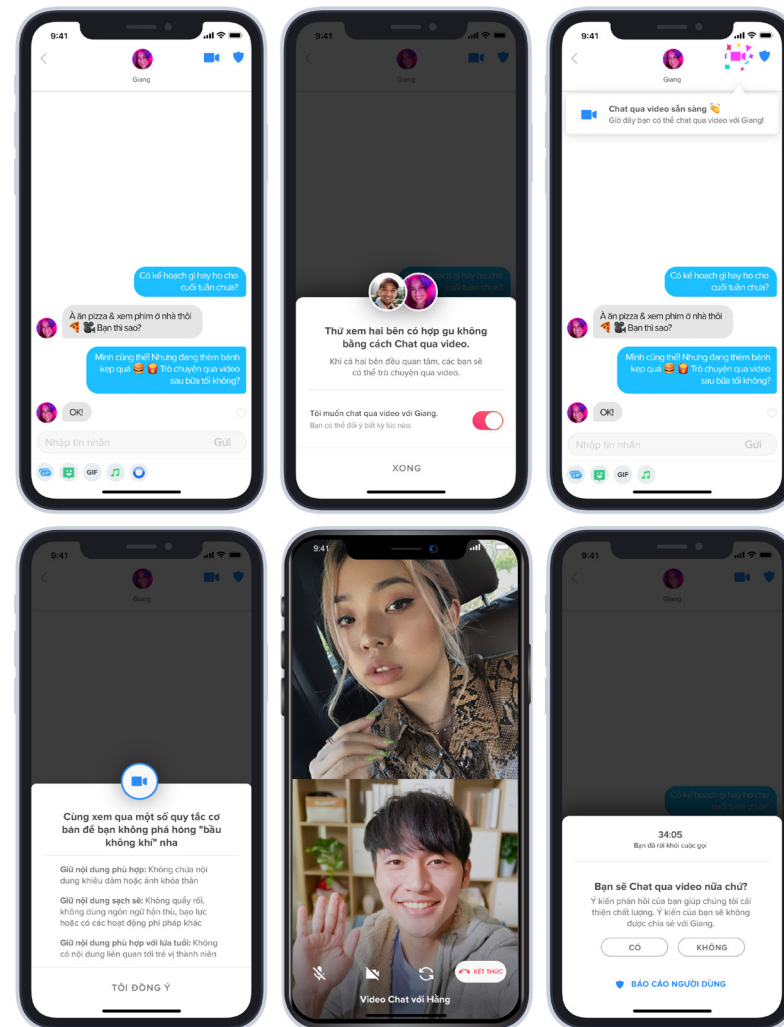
9:41

Giang

Có kế hoạch gì hay ho cho cuối tuần chưa?

À ăn pizza & xem phim ở nhà thôi 🍕🎥 Bạn thì sao?

Mình cũng thế! Nhưng đang thèm bánh kẹp quá 🍔🍟 Trò chuyện qua video sau bữa tối không?

OK!

Nhập tin nhắn

Gửi

GIF

9:41

Giang

Thử xem hai bên có hợp gu không bằng cách Chat qua video.

Khi cả hai bên đều quan tâm, các bạn sẽ có thể trò chuyện qua video.

Tôi muốn chat qua video với Giang.

Bạn có thể đổi ý bất kỳ lúc nào.

XONG

9:41

Giang

Chat qua video sẵn sàng 👏

Giờ đây bạn có thể chat qua video với Giang!

Có kế hoạch gì hay ho cho cuối tuần chưa?

À ăn pizza & xem phim ở nhà thôi 🍕🎥 Bạn thì sao?

Mình cũng thế! Nhưng đang thèm bánh kẹp quá 🍔🍟 Trò chuyện qua video sau bữa tối không?

OK!

Nhập tin nhắn

Gửi

GIF

9:41

Giang

Cùng xem qua một số quy tắc cơ bản để bạn không phá hỏng "bầu không khí" nha

Giữ nội dung phù hợp: Không chứa nội dung khiêu dâm hoặc ảnh khỏa thân

Giữ nội dung sạch sẽ: Không quấy rối, không dùng ngôn ngữ hận thù, bạo lực hoặc có các hoạt động phi pháp khác

Giữ nội dung phù hợp với lứa tuổi: Không có nội dung liên quan tới trẻ vị thành niên

TÔI ĐỒNG Ý

9:41

KẾT THÚC

Video Chat với Hằng

9:41

Giang

Có kế hoạch gì hay ho cho cuối tuần chưa?

34:05

Bạn đã rời khỏi cuộc gọi

Bạn sẽ Chat qua video nữa chứ?

Ý kiến phản hồi của bạn giúp chúng tôi cải thiện chất lượng. Ý kiến của bạn sẽ không được chia sẻ với Giang.

CÓ

KHÔNG

BÁO CÁO NGƯỜI DÙNG